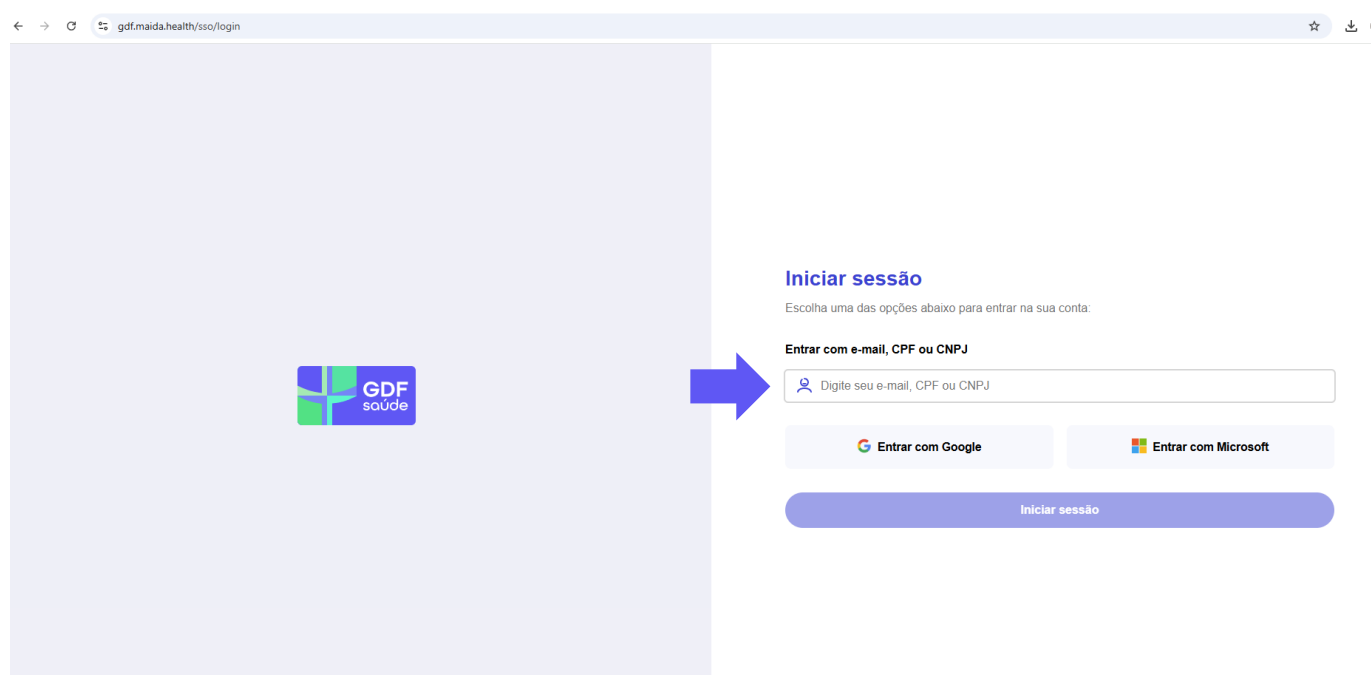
gdf.maida.health/sso/login

GDF saúde

Iniciar sessão

Escolha uma das opções abaixo para entrar na sua conta:

Entrar com e-mail, CPF ou CNPJ

Digite seu e-mail, CPF ou CNPJ

Entrar com Google

Entrar com Microsoft

Iniciar sessão